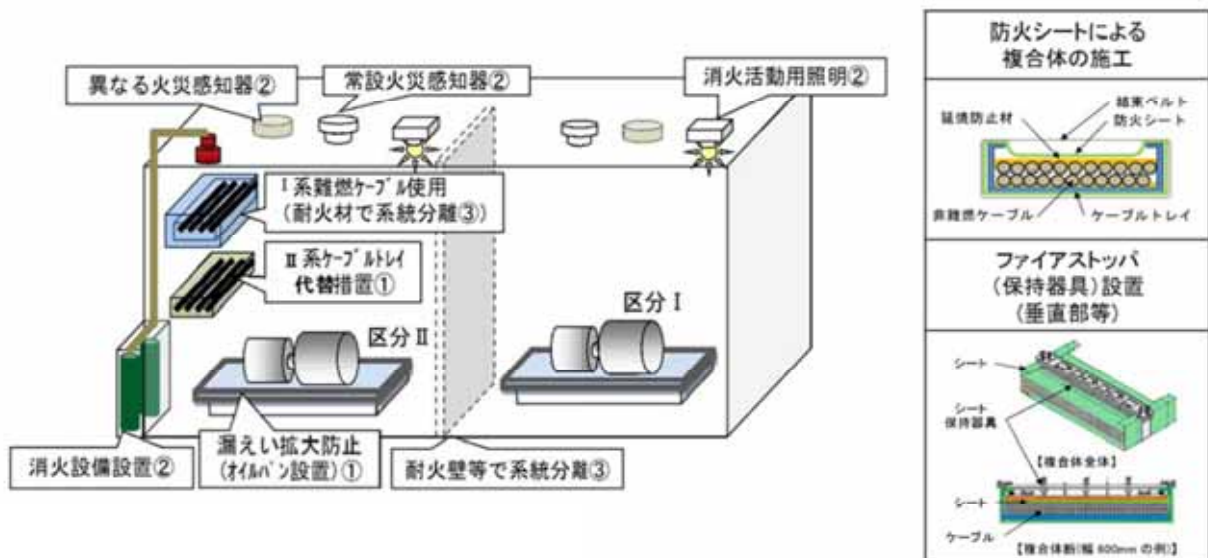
異なる火災感知器②

常設火災感知器②

消火活動用照明②

Ⅰ系難燃ケーブル使用
（耐火材で系統分離③）

Ⅱ系ケーブルトレイ
代替措置①

区分Ⅰ

区分Ⅱ

消火設備設置②

漏えい拡大防止
（オイルパン設置）①

耐火壁等で系統分離③

防火シートによる
複合体の施工

延焼防止材

結束ベルト

防火シート

非難燃ケーブル

ケーブルトレイ

ファイアストッパ
（保持器具）設置
（垂直部等）

シート

シート
保持器具

【複合体全体】

シート

ケーブル

【複合体断(幅 600mm の例)】